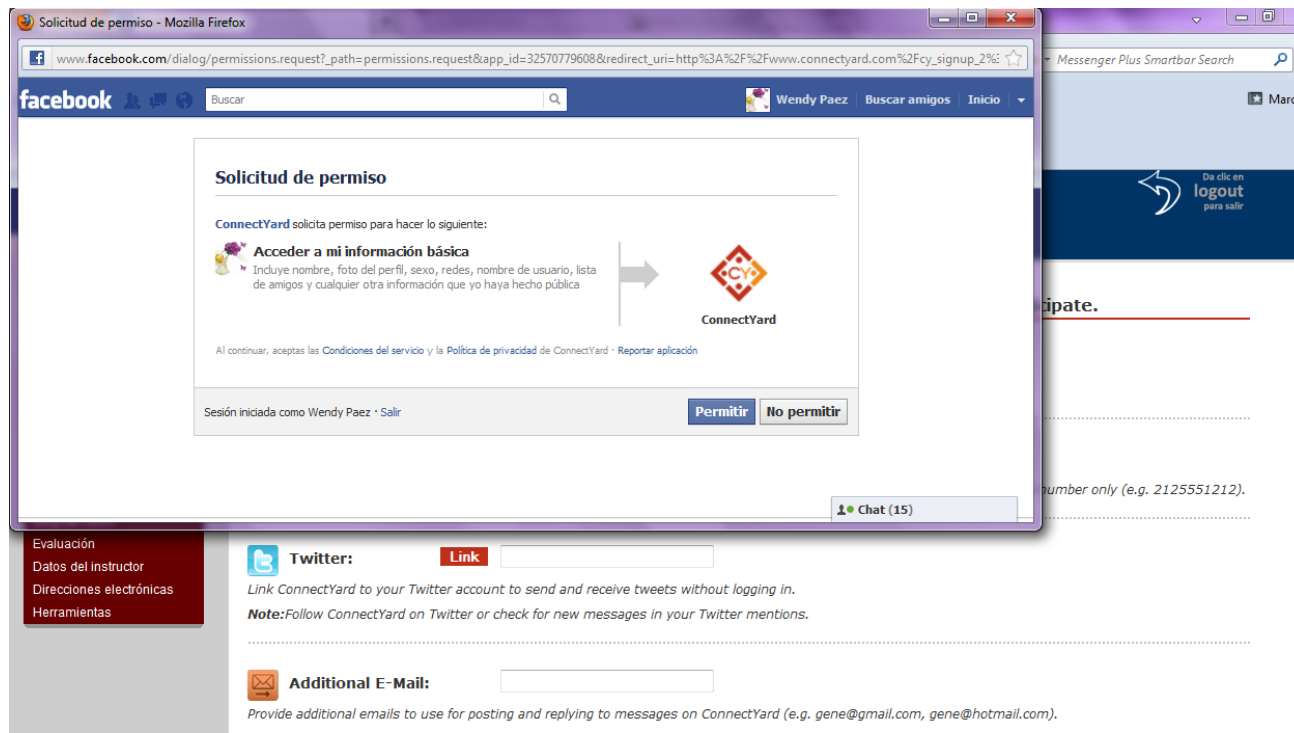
Solicitud de permiso - Mozilla Firefox

www.facebook.com/dialog/permissions.request?_path=permissions.request&app_id=32570779608&redirect_uri=http%3A%2F%2Fwww.connectyard.com%2Fcy_signup_2%3

Messenger Plus Smartbar Search

Marc

facebook

Buscar

Wendy Paez | Buscar amigos | Inicio

Solicitud de permiso

ConnectYard solicita permiso para hacer lo siguiente:

Acceder a mi información básica
Incluye nombre, foto del perfil, sexo, redes, nombre de usuario, lista de amigos y cualquier otra información que yo haya hecho pública

CY
ConnectYard

Al continuar, aceptas las Condiciones del servicio y la Política de privacidad de ConnectYard · Reportar aplicación

Sesión iniciada como Wendy Paez · Salir

Permitir | No permitir

Chat (15)

Da clic en logout para salir

icipate.

number only (e.g. 2125551212).

Evaluación
Datos del instructor
Direcciones electrónicas
Herramientas

Twitter: Link

Link ConnectYard to your Twitter account to send and receive tweets without logging in.

Note:Follow ConnectYard on Twitter or check for new messages in your Twitter mentions.

Additional E-Mail:

Provide additional emails to use for posting and replying to messages on ConnectYard (e.g. gene@gmail.com, gene@hotmail.com).